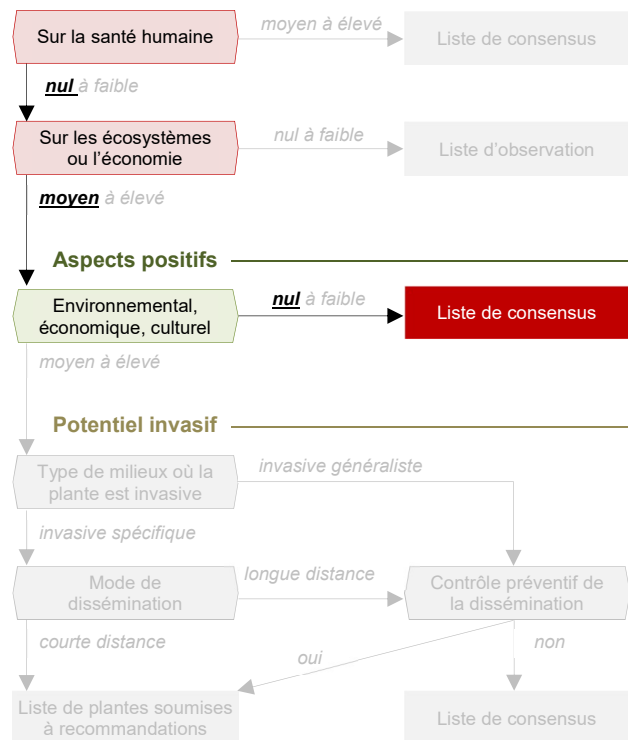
Sur la santé humaine

moyen à élevé

Liste de consensus

nul à faible

Sur les écosystèmes ou l'économie

nul à faible

Liste d'observation

moyen à élevé

Aspects positifs

Environnemental, économique, culturel

nul à faible

Liste de consensus

moyen à élevé

Potentiel invasif

Type de milieux où la plante est invasive

invasive généraliste

invasive spécifique

Mode de dissémination

longue distance

Contrôle préventif de la dissémination

courte distance

oui

non

Liste de plantes soumises à recommandations

Liste de consensus